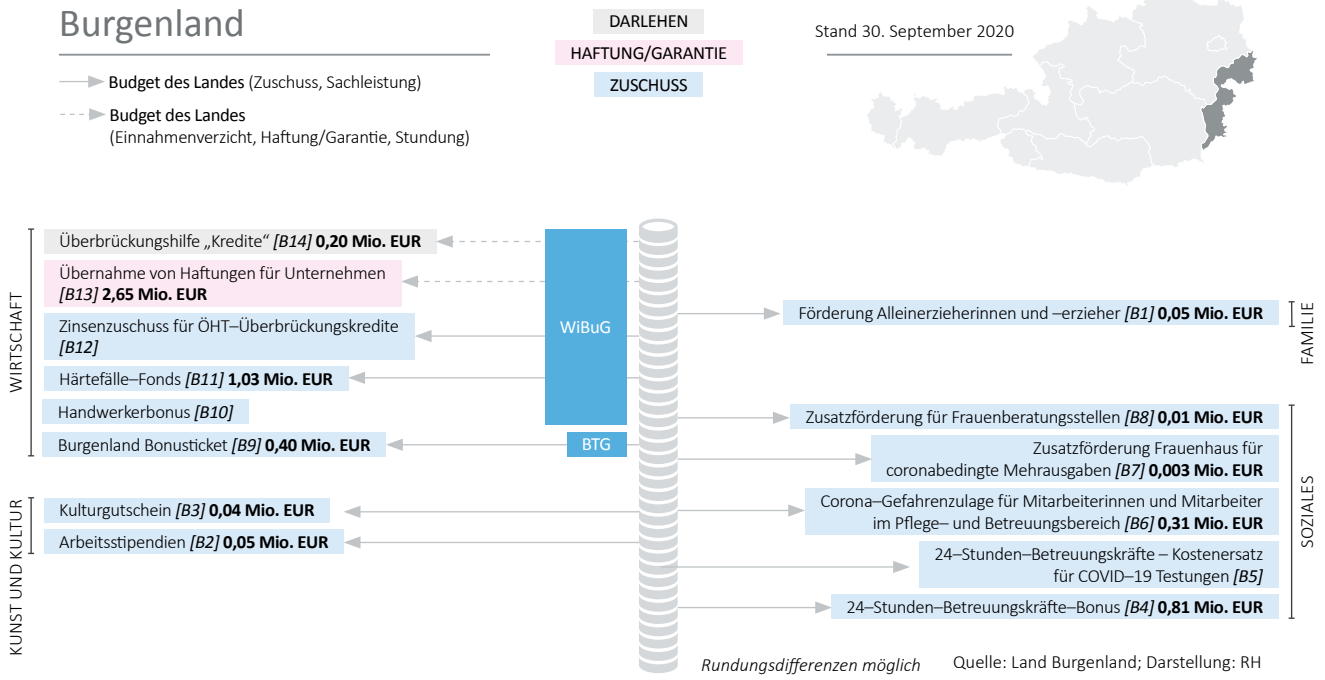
Burgenland

Budget des Landes (Zuschuss, Sachleistung)

Budget des Landes (Einnahmenverzicht, Haftung/Garantie, Stundung)

DARLEHEN

HAFTUNG/GARANTIE

ZUSCHUSS

Stand 30. September 2020

WIRTSCHAFT

Überbrückungshilfe „Kredite“ *[B14]* **0,20 Mio. EUR**

Übernahme von Haftungen für Unternehmen *[B13]* **2,65 Mio. EUR**

Zinsenzuschuss für ÖHT–Überbrückungskredite *[B12]*

Härtefälle–Fonds *[B11]* **1,03 Mio. EUR**

Handwerkerbonus *[B10]*

Burgenland Bonusticket *[B9]* **0,40 Mio. EUR**

WiBuG

BTG

KUNST UND KULTUR

Kulturgutschein *[B3]* **0,04 Mio. EUR**

Arbeitsstipendien *[B2]* **0,05 Mio. EUR**

FAMILIE

Förderung Alleinerzieherinnen und –erzieher *[B1]* **0,05 Mio. EUR**

SOZIALES

Zusatzförderung für Frauenberatungsstellen *[B8]* **0,01 Mio. EUR**

Zusatzförderung Frauenhaus für coronabedingte Mehrausgaben *[B7]* **0,003 Mio. EUR**

Corona–Gefahrenzulage für Mitarbeiterinnen und Mitarbeiter im Pflege– und Betreuungsbereich *[B6]* **0,31 Mio. EUR**

24–Stunden–Betreuungskräfte – Kostenersatz für COVID–19 Testungen *[B5]*

24–Stunden–Betreuungskräfte–Bonus *[B4]* **0,81 Mio. EUR**

*Rundungsdifferenzen möglich*

Quelle: Land Burgenland; Darstellung: RH